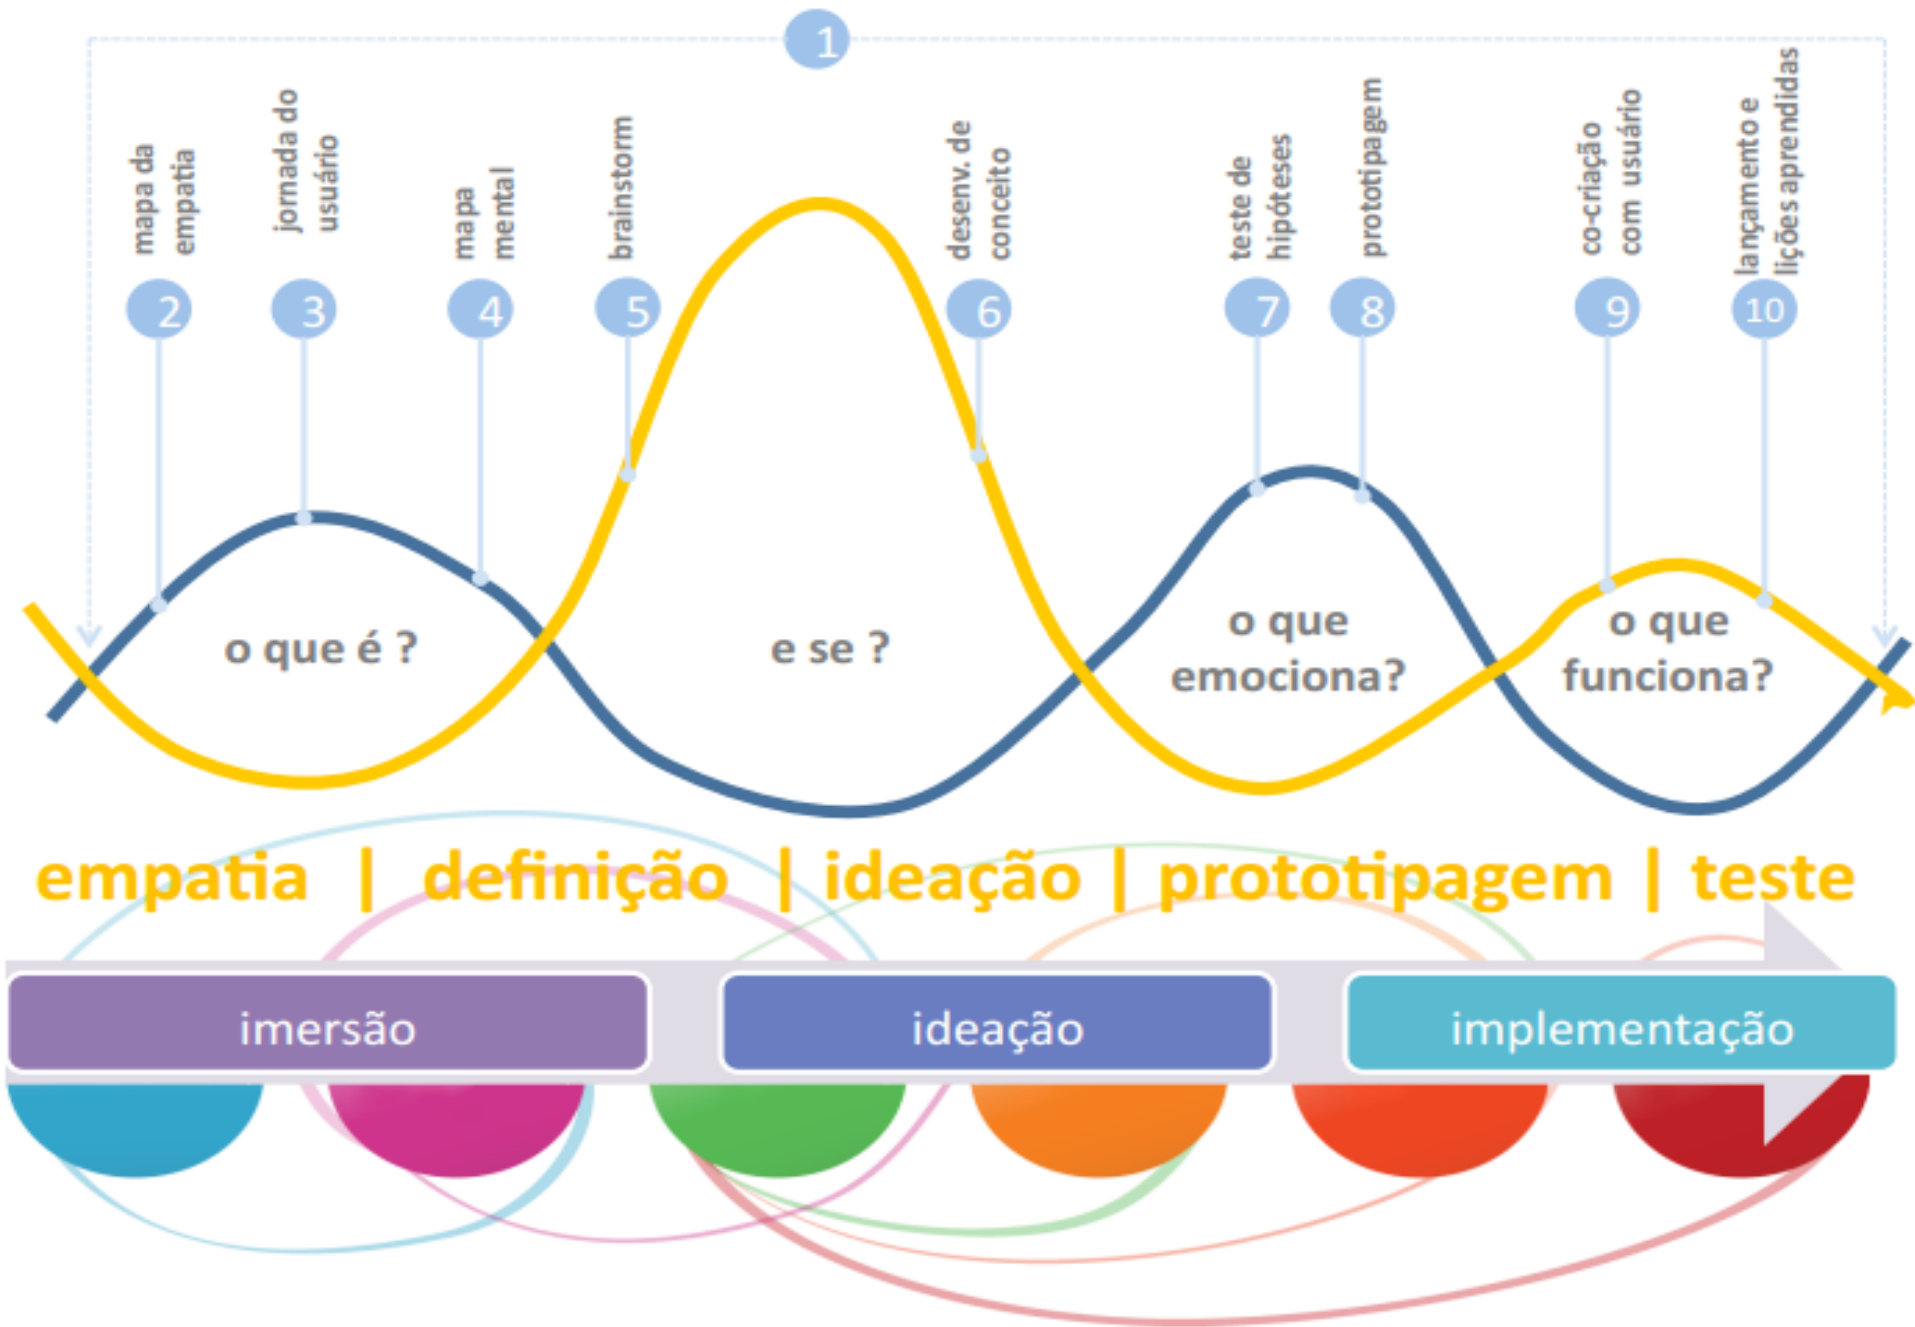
1

mapa da empatia
2

jornada do usuário
3

mapa mental
4

brainstorm
5

desenv. de conceito
6

teste de hipóteses
7

prototipagem
8

co-criação com usuário
9

lançamento e lições aprendidas
10

o que é ?

e se ?

o que emociona?

o que funciona?

empatia | definição | ideação | prototipagem | teste

imersão

ideação

implementação